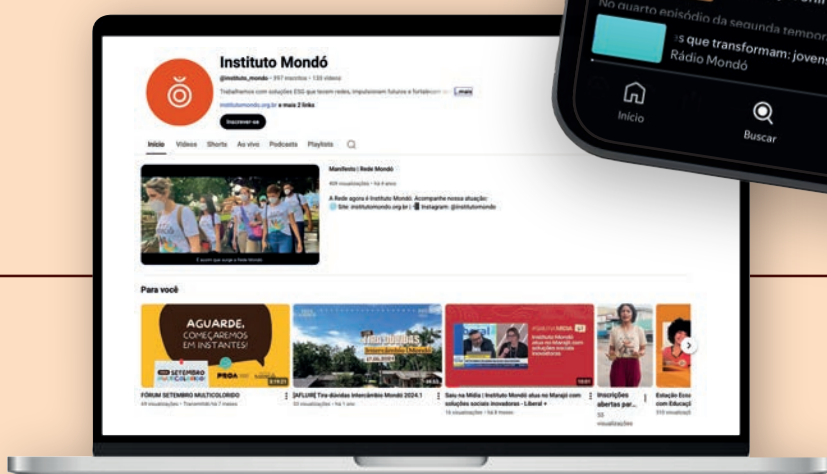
No quarto episódio da segunda tempor
...s que transformam: jovens
Rádio Mondó

Início
Buscar

Instituto Mondó
@instituto_mondo • 397 inscritos • 135 vídeos
Trabalhamos com soluções ESG que tecem redes, impulsionam futuros e fortalecem ...mais
institutomondo.org.br e mais 2 links
Inscrever-se

Início Vídeos Shorts Ao vivo Podcasts Playlists

Manifesto | Rede Mondó
409 visualizações • há 4 anos
A Rede agora é Instituto Mondó. Acompanhe nossa atuação:
Site: institutomondo.org.br | Instagram: @institutomondo

Para você

AGUARDE, COMEÇAREMOS EM INSTANTES!
SETEMBRO MULTICOLORIDO
PROA

FÓRUM SETEMBRO MULTICOLORIDO
49 visualizações • Transmitido há 7 meses

TIRA-DÚVIDAS Intercâmbio Mondó
[AFLUIR] Tira-dúvidas intercâmbio Mondó 2024.1
50 visualizações • há 1 ano

#SAIUNAMIDIA
Saiu na Mídia | Instituto Mondó atua no Marajó com soluções sociais inovadoras - Liberal +
16 visualizações • há 8 meses

Inscrições abertas par...
55 visualizações

Estação Eco... com Educaçã...
310 visualizações